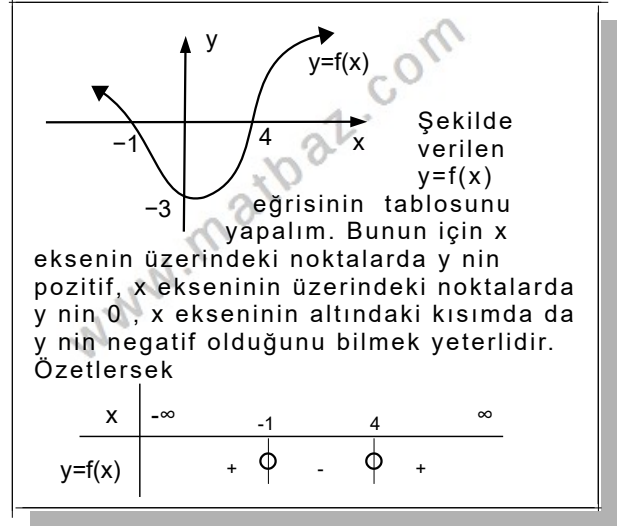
y

y=f(x)

−1

4

x

−3

www.matbaz.com

Şekilde verilen y=f(x) eğrisinin tablosunu yapalım. Bunun için x eksenin üzerindeki noktalarda y nin pozitif, x ekseninin üzerindeki noktalarda y nin 0 , x ekseninin altındaki kısımda da y nin negatif olduğunu bilmek yeterlidir. Özetlersek

| x | -∞ | -1 | | 4 | | ∞ |
|---|---|---|---|---|---|---|
| y=f(x) | + | O | - | O | + | |